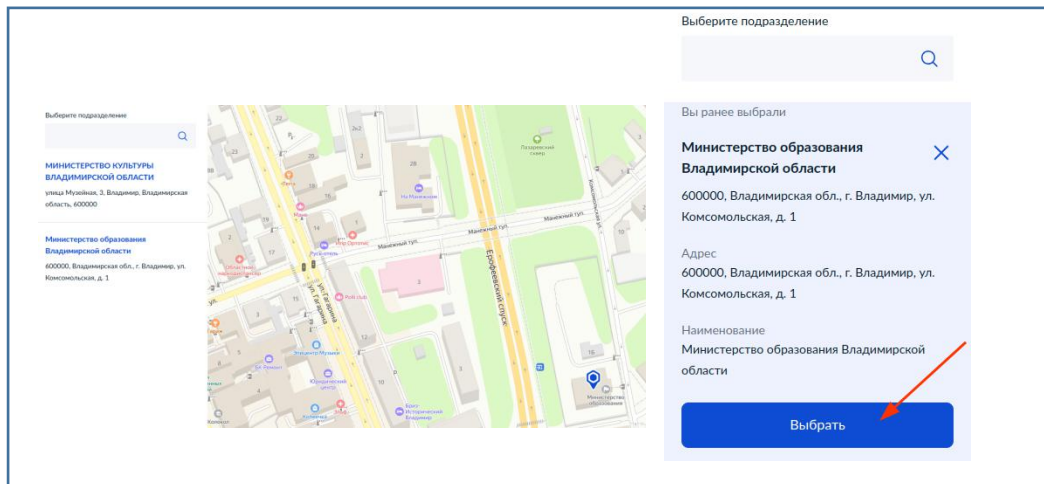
Выберите подразделение

Выберите подразделение

МИНИСТЕРСТВО КУЛЬТУРЫ ВЛАДИМИРСКОЙ ОБЛАСТИ
улица Музейная, 3, Владимир, Владимирская область, 600000

Министерство образования Владимирской области
600000, Владимирская обл., г. Владимир, ул. Комсомольская, д. 1

Вы ранее выбрали

Министерство образования Владимирской области

600000, Владимирская обл., г. Владимир, ул. Комсомольская, д. 1

Адрес
600000, Владимирская обл., г. Владимир, ул. Комсомольская, д. 1

Наименование
Министерство образования Владимирской области

Выбрать